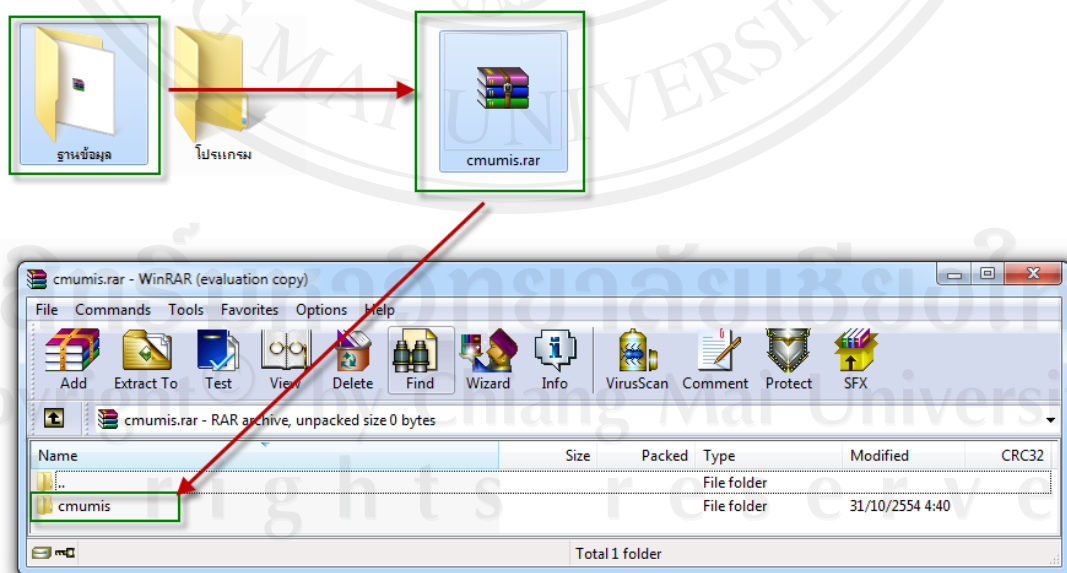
ฐานข้อมูล

โปรแกรม

cmumis.rar

cmumis.rar - WinRAR (evaluation copy)

File Commands Tools Favorites Options Help

Add Extract To Test View Delete Find Wizard Info VirusScan Comment Protect SFX

cmumis.rar - RAR archive, unpacked size 0 bytes

| Name | Size | Packed | Type | Modified | CRC32 |
|---|---|---|---|---|---|
| .. | | | File folder | | |
| cmumis | | | File folder | 31/10/2554 4:40 | |

Total 1 folder

ลิขสิทธิ์มหาวิทยาลัยเชียงใหม่
Copyright by Chiang Mai University
All rights reserved